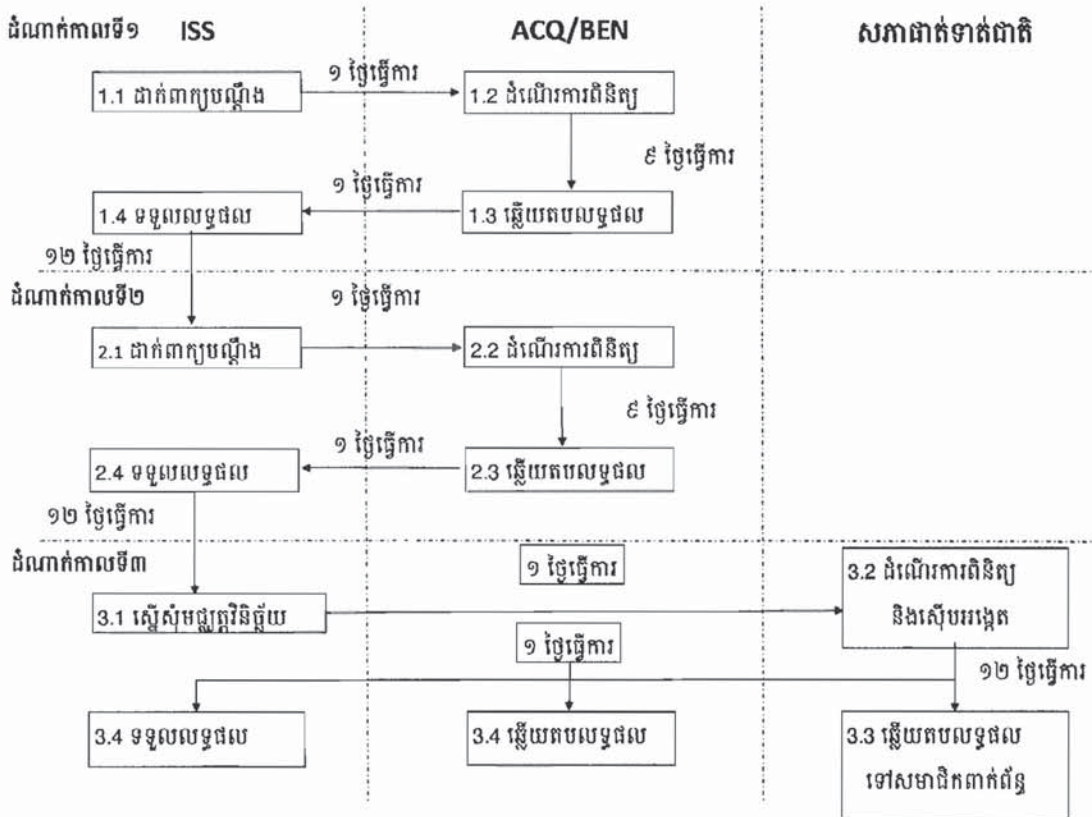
ដំណាក់កាលទី១ ISS

ACQ/BEN

សភាជាតិទាត់ជាតិ

1.1 ដាក់ពាក្យបណ្តឹង

១ ថ្ងៃធ្វើការ

1.2 ដំណើរការពិនិត្យ

៩ ថ្ងៃធ្វើការ

១ ថ្ងៃធ្វើការ

1.4 ទទួលលទ្ធផល

1.3 ឆ្លើយតបលទ្ធផល

១២ ថ្ងៃធ្វើការ

ដំណាក់កាលទី២

១ ថ្ងៃធ្វើការ

2.1 ដាក់ពាក្យបណ្តឹង

2.2 ដំណើរការពិនិត្យ

៩ ថ្ងៃធ្វើការ

១ ថ្ងៃធ្វើការ

2.4 ទទួលលទ្ធផល

2.3 ឆ្លើយតបលទ្ធផល

១២ ថ្ងៃធ្វើការ

ដំណាក់កាលទី៣

១ ថ្ងៃធ្វើការ

3.2 ដំណើរការពិនិត្យ និងស៊ើបអង្កេត

3.1 ស្នើសុំមជ្ឈត្តវិនិច្ឆ័យ

១ ថ្ងៃធ្វើការ

១២ ថ្ងៃធ្វើការ

3.4 ទទួលលទ្ធផល

3.4 ឆ្លើយតបលទ្ធផល

3.3 ឆ្លើយតបលទ្ធផល ទៅសមាជិកពាក់ព័ន្ធ